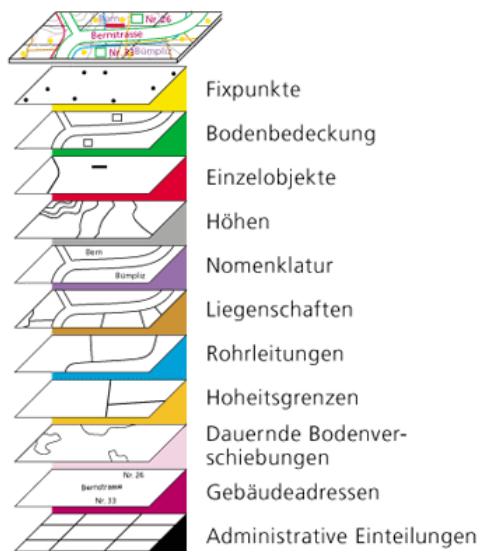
Bern
Nr. 26
Bernstrasse
Nr. 33
Bümpliz

Fixpunkte

Bodenbedeckung

Einzelobjekte

Höhen

Bern
Bümpliz
Nomenklatur

Liegenschaften

Rohrleitungen

Hoheitsgrenzen

Dauernde Bodenverschiebungen

Nr. 26
Bernstrasse
Nr. 33
Gebäudeadressen

Administrative Einteilungen